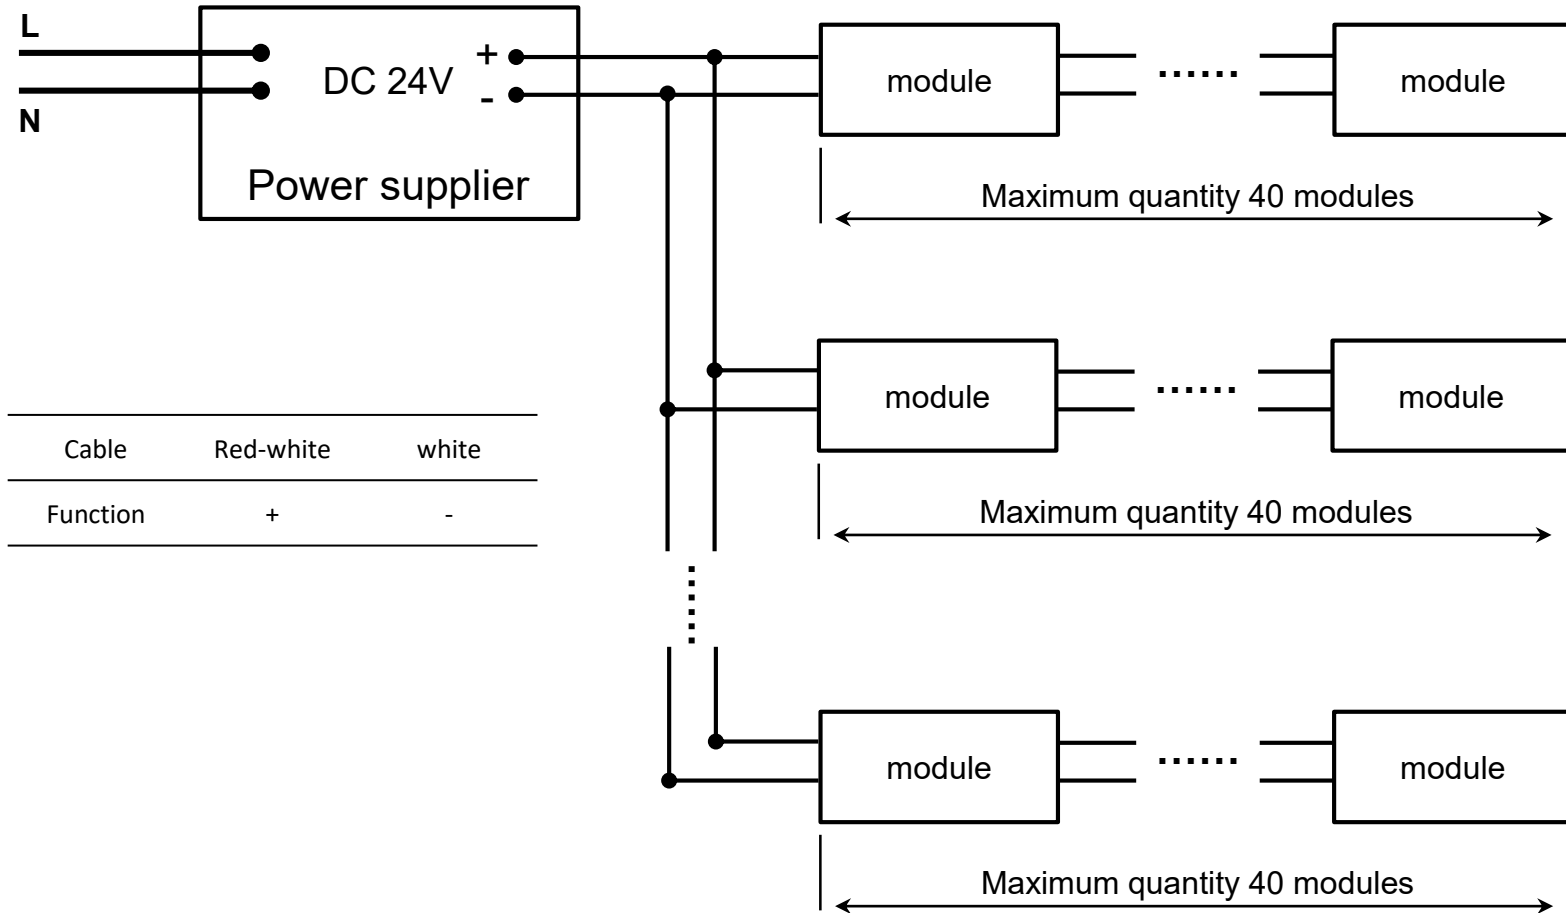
L
N
DC 24V
+
-
Power supplier

module ...... module
Maximum quantity 40 modules

module ...... module
Maximum quantity 40 modules

| Cable | Red-white | white |
|---|---|---|
| Function | + | - |

module ...... module
Maximum quantity 40 modules